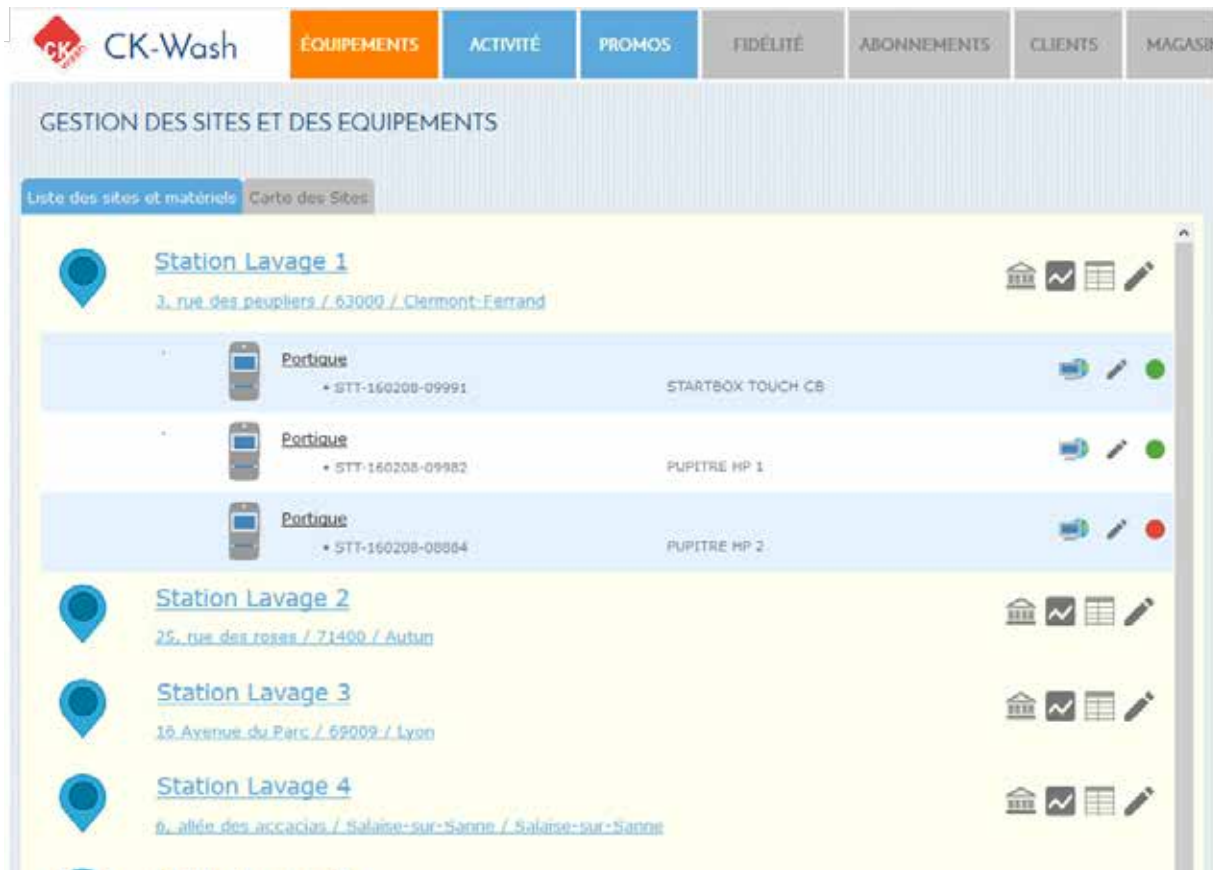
CK-Wash

ÉQUIPEMENTS ACTIVITÉ PROMOS FIDÉLITÉ ABONNEMENTS CLIENTS MAGASI

GESTION DES SITES ET DES EQUIPEMENTS

Liste des sites et matériels Carte des Sites

Station Lavage 1
3, rue des peupliers / 63000 / Clermont-Ferrand

Portique
• STT-160208-09991 STARTBOX TOUCH CB

Portique
• STT-160208-09982 PUPITRE HP 1

Portique
• STT-160208-08884 PUPITRE HP 2

Station Lavage 2
25, rue des roses / 71400 / Autun

Station Lavage 3
16 Avenue du Parc / 69009 / Lyon

Station Lavage 4
6, allée des accacias / Salaise-sur-Sanne / Salaise-sur-Sanne